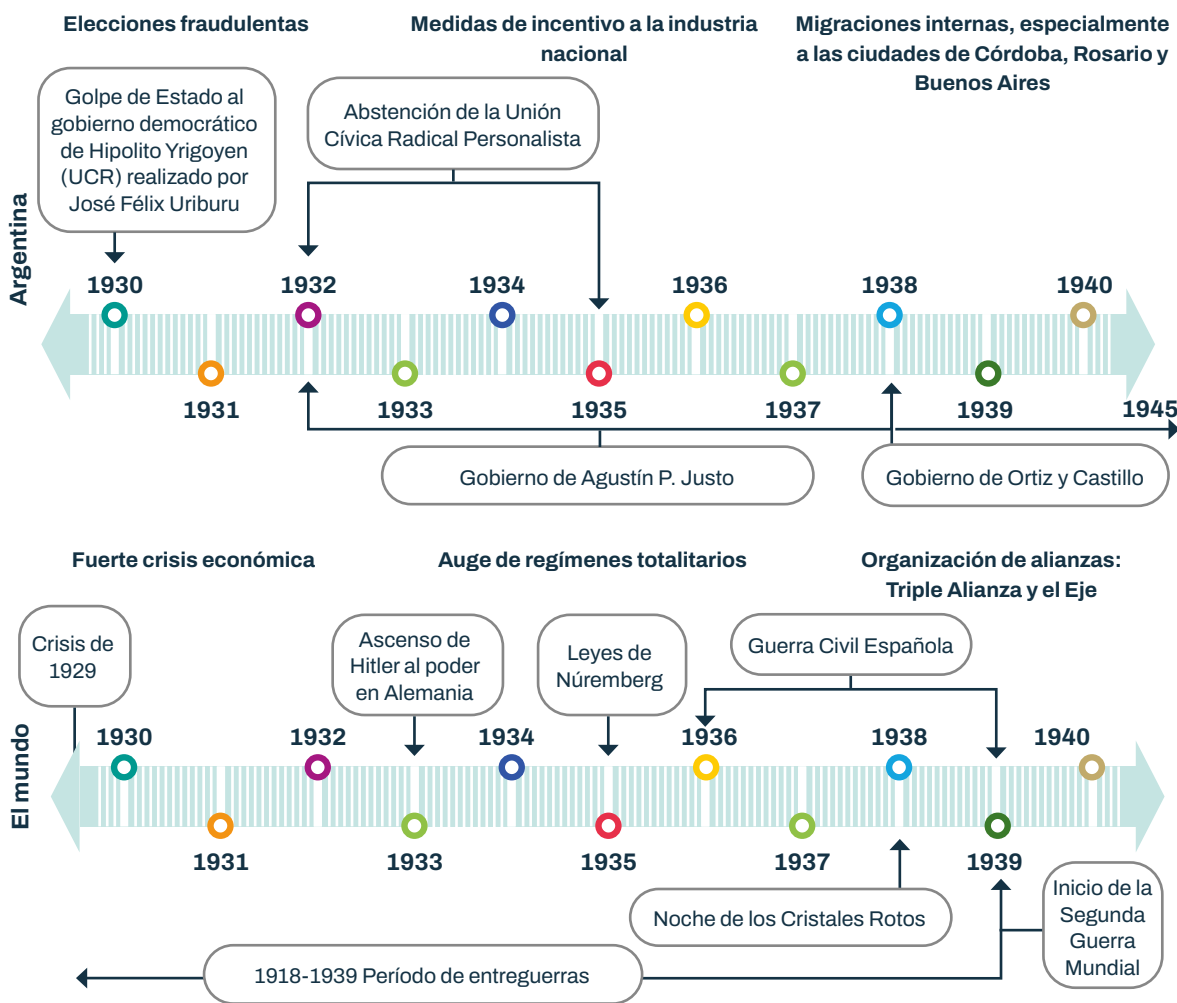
Elecciones fraudulentas

Medidas de incentivo a la industria nacional

Migraciones internas, especialmente a las ciudades de Córdoba, Rosario y Buenos Aires

Golpe de Estado al gobierno democrático de Hipolito Yrigoyen (UCR) realizado por José Félix Uriburu

Abstención de la Unión Cívica Radical Personalista

Argentina

1930
1932
1934
1936
1938
1940
1931
1933
1935
1937
1939
1945

Gobierno de Agustín P. Justo

Gobierno de Ortiz y Castillo

Fuerte crisis económica

Auge de regímenes totalitarios

Organización de alianzas: Triple Alianza y el Eje

Crisis de 1929

Ascenso de Hitler al poder en Alemania

Leyes de Núremberg

Guerra Civil Española

El mundo

1930
1932
1934
1936
1938
1940
1931
1933
1935
1937
1939

Noche de los Cristales Rotos

Inicio de la Segunda Guerra Mundial

1918-1939 Período de entreguerras